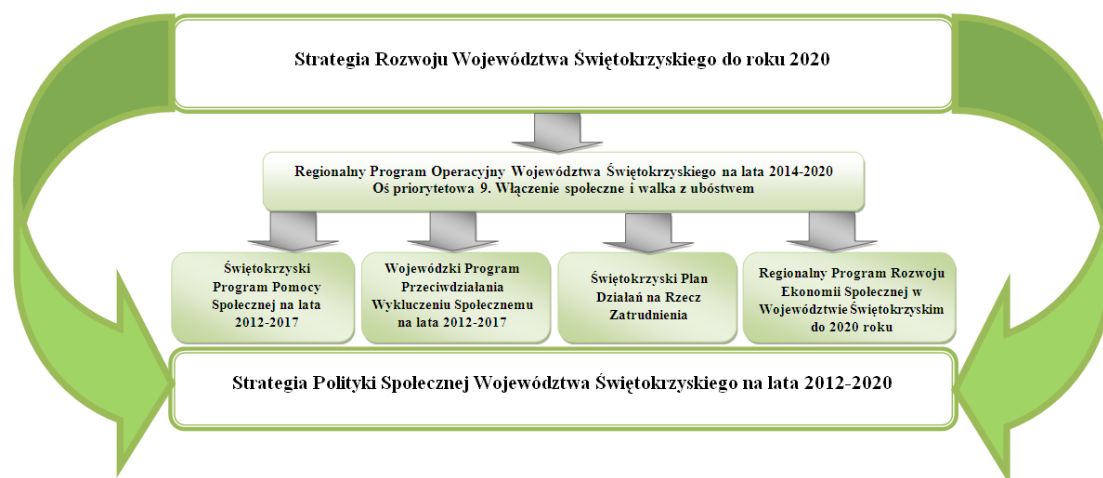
Strategia Rozwoju Województwa Świętokrzyskiego do roku 2020

Regionalny Program Operacyjny Województwa Świętokrzyskiego na lata 2014-2020
Oś priorytetowa 9. Włączenie społeczne i walka z ubóstwem

Świętokrzyski Program Pomocy Społecznej na lata 2012-2017

Wojewódzki Program Przeciwdziałania Wykluczeniu Społecznemu na lata 2012-2017

Świętokrzyski Plan Działań na Rzecz Zatrudnienia

Regionalny Program Rozwoju Ekonomii Społecznej w Województwie Świętokrzyskim do 2020 roku

Strategia Polityki Społecznej Województwa Świętokrzyskiego na lata 2012-2020